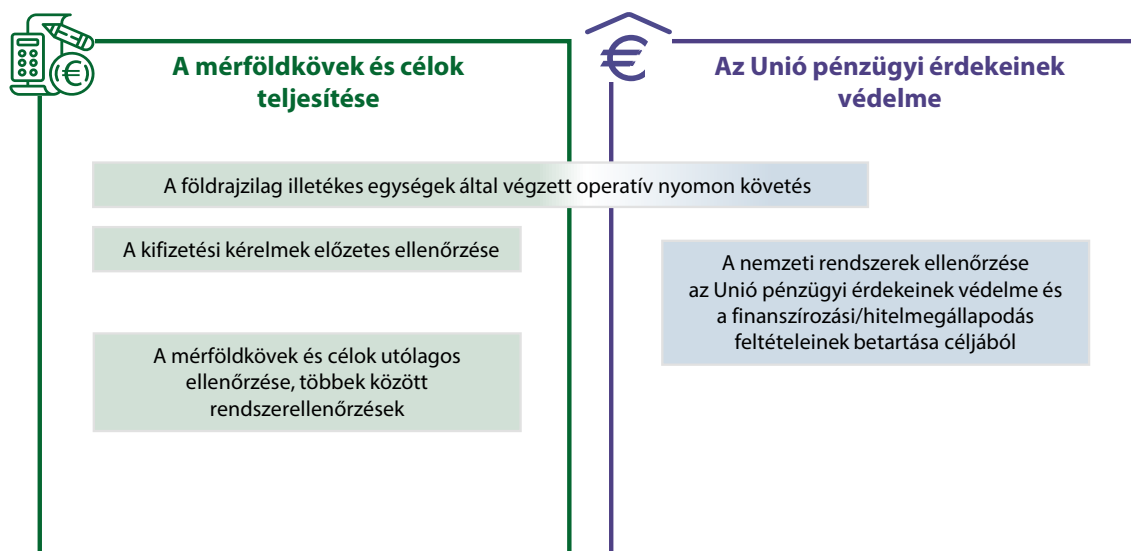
A mérföldkövek és célok teljesítése

Az Unió pénzügyi érdekeinek védelme

A földrajzilag illetékes egységek által végzett operatív nyomon követés

A kifizetési kérelmek előzetes ellenőrzése

A nemzeti rendszerek ellenőrzése az Unió pénzügyi érdekeinek védelme és a finanszírozási/hitelmegállapodás feltételeinek betartása céljából

A mérföldkövek és célok utólagos ellenőrzése, többek között rendszerellenőrzések